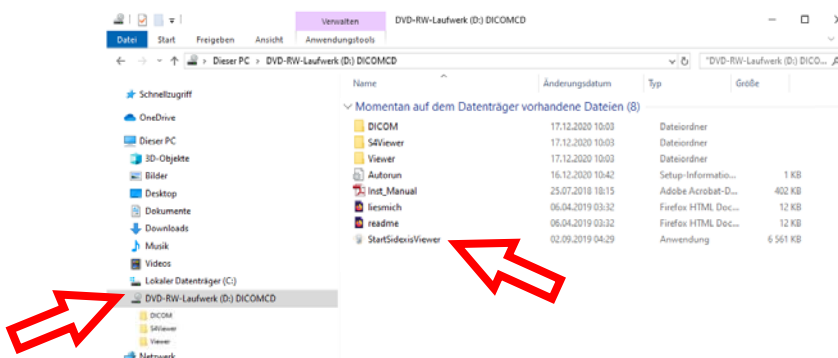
Verwalten DVD-RW-Laufwerk (D:) DICOMCD

Datei Start Freigeben Ansicht Anwendungstools

Dieser PC > DVD-RW-Laufwerk (D:) DICOMCD

"DVD-RW-Laufwerk (D:) DICO...

Schnellzugriff
OneDrive
Dieser PC
3D-Objekte
Bilder
Desktop
Dokumente
Downloads
Musik
Videos
Lokaler Datenträger (C:)
DVD-RW-Laufwerk (D:) DICOMCD
DICOM
S4Viewer
Viewer
Netzwerk

| Name | Änderungsdatum | Typ | Größe |
|---|---|---|---|
| Momentan auf dem Datenträger vorhandene Dateien (8) | | | |
| DICOM | 17.12.2020 10:03 | Dateiordner | |
| S4Viewer | 17.12.2020 10:03 | Dateiordner | |
| Viewer | 17.12.2020 10:03 | Dateiordner | |
| Autorun | 16.12.2020 10:42 | Setup-Informatio... | 1 KB |
| Inst_Manual | 25.07.2018 18:15 | Adobe Acrobat-D... | 402 KB |
| liesmich | 06.04.2019 03:32 | Firefox HTML Doc... | 12 KB |
| readme | 06.04.2019 03:32 | Firefox HTML Doc... | 12 KB |
| StartSidexisViewer | 02.09.2019 04:29 | Anwendung | 6 561 KB |